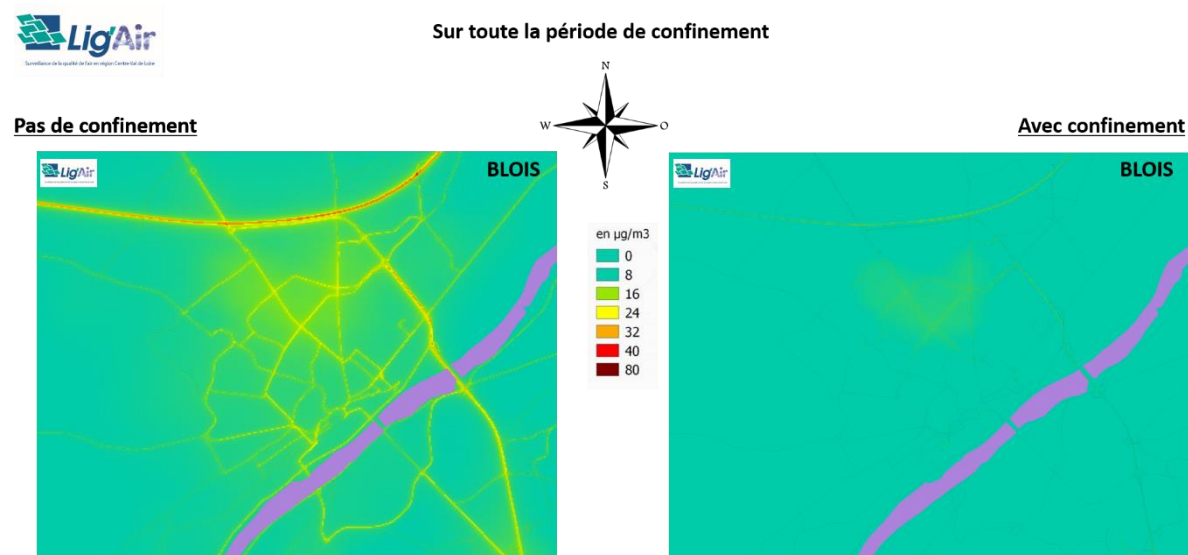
Lig'Air
Surveillance de la qualité de l'air en région Centre-Val de Loire

Sur toute la période de confinement

N
W
O
S

Pas de confinement

Lig'Air

BLOIS

en µg/m3
0
8
16
24
32
40
80

Avec confinement

Lig'Air

BLOIS